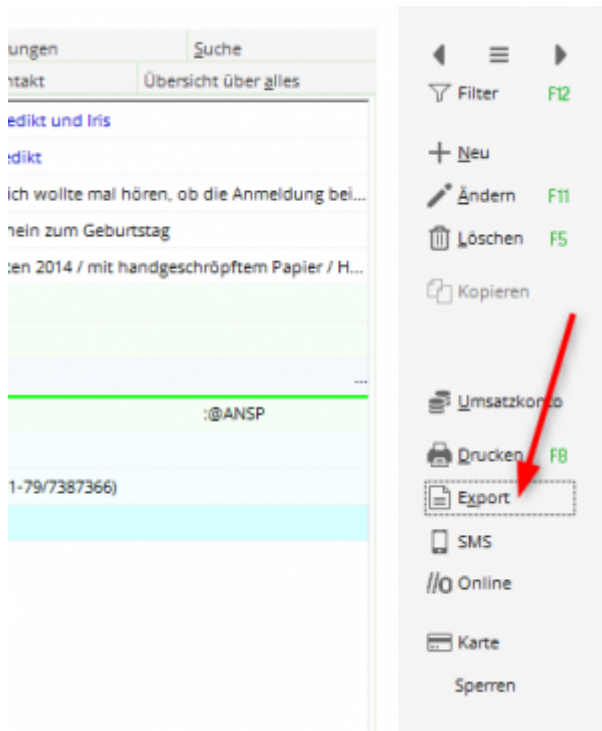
ungen | Suche
ntakt | Übersicht über alles

edikt und Iris
edikt
ich wollte mal hören, ob die Anmeldung bei...
hein zum Geburtstag
ten 2014 / mit handgeschröpftem Papier / H...
...
:@ANSP
1-79/7387366)

Filter F12
Neu
Ändern F11
Löschen F5
Kopieren
Umsatzkonto
Drucken F8
Export
SMS
Online
Karte
Sperren